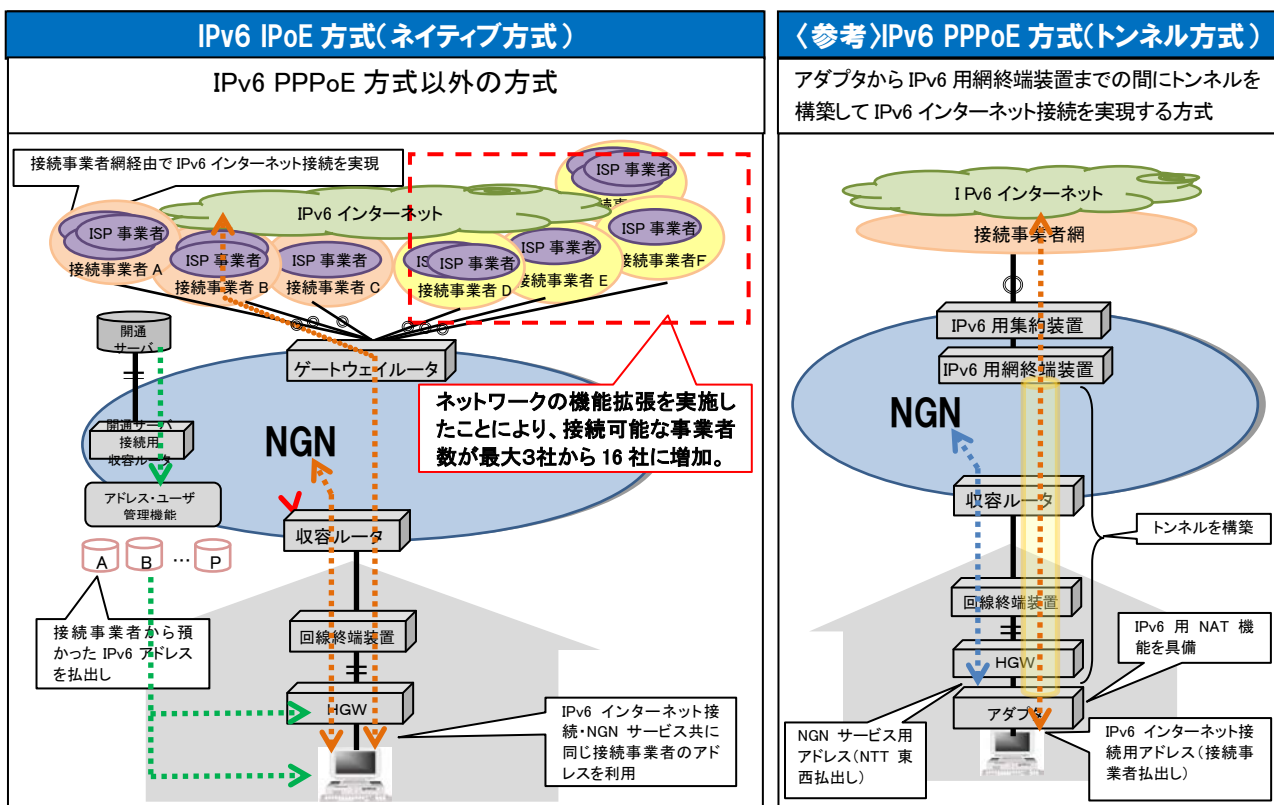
IPv6 IPoE 方式(ネイティブ方式)

IPv6 PPPoE 方式以外の方式

接続事業者網経由で IPv6 インターネット接続を実現

IPv6 インターネット

ISP 事業者
接続事業者 A

ISP 事業者
接続事業者 B

ISP 事業者
接続事業者 C

ISP 事業者
接続事業者 D

ISP 事業者
接続事業者 E

ISP 事業者
接続事業者F

ISP 事業者

開通サーバ

ゲートウェイルータ

開通サーバ接続用収容ルータ

NGN

ネットワークの機能拡張を実施したことにより、接続可能な事業者数が最大3社から 16 社に増加。

アドレス・ユーザ管理機能

A B … P

収容ルータ

回線終端装置

HGW

接続事業者から預かった IPv6 アドレスを払出し

IPv6 インターネット接続・NGN サービス共に同じ接続事業者のアドレスを利用

〈参考〉IPv6 PPPoE 方式(トンネル方式)

アダプタから IPv6 用網終端装置までの間にトンネルを構築して IPv6 インターネット接続を実現する方式

I Pv6 インターネット

接続事業者網

IPv6 用集約装置

IPv6 用網終端装置

NGN

収容ルータ

トンネルを構築

回線終端装置

HGW

IPv6 用 NAT 機能を具備

アダプタ

NGN サービス用アドレス(NTT 東西払出し)

IPv6 インターネット接続用アドレス(接続事業者払出し)